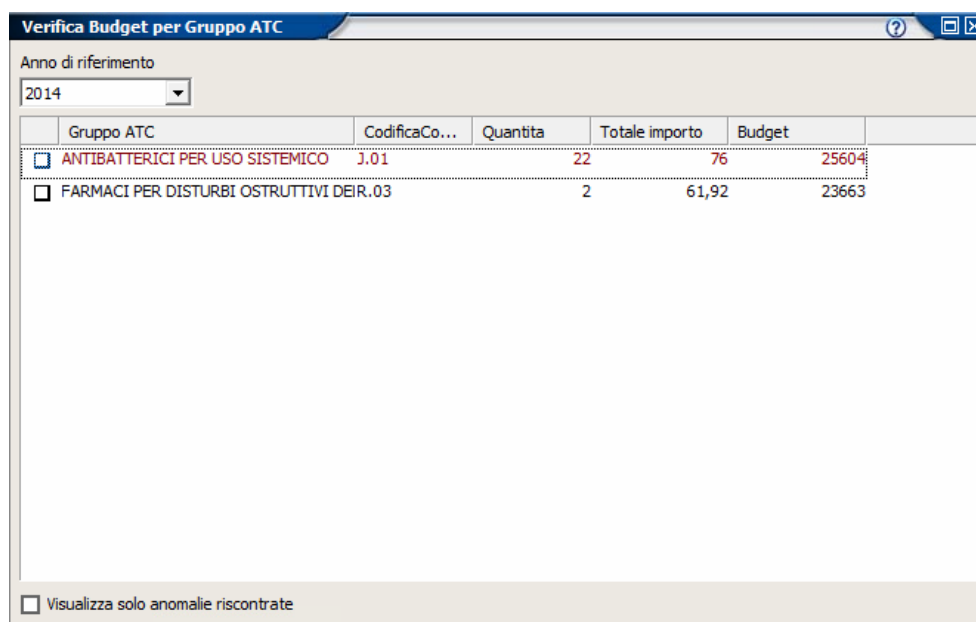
Verifica Budget per Gruppo ATC

Anno di riferimento

2014

| | Gruppo ATC | CodificaCo... | Quantita | Totale importo | Budget |
|---|---|---|---|---|---|
| ☐ | ANTIBATTERICI PER USO SISTEMICO | J.01 | 22 | 76 | 25604 |
| ☐ | FARMACI PER DISTURBI OSTRUTTIVI DEI | R.03 | 2 | 61,92 | 23663 |

Visualizza solo anomalie riscontrate